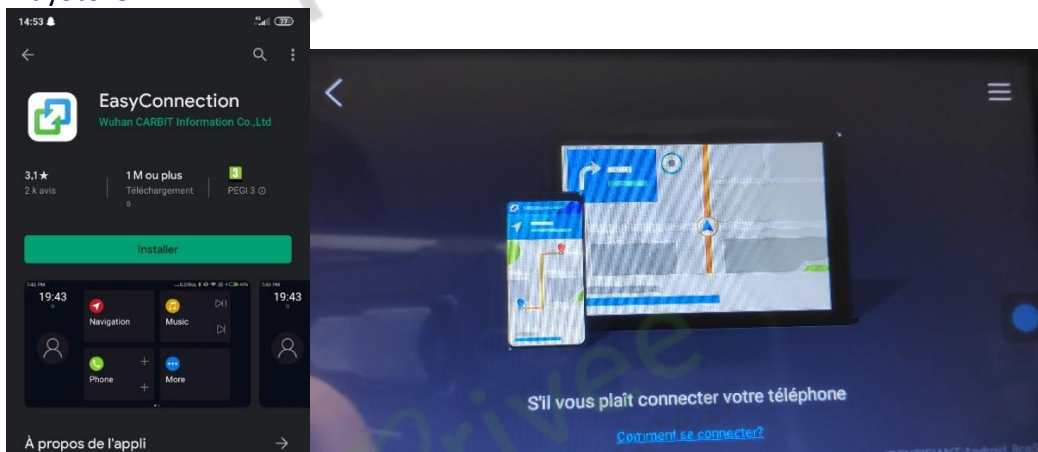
14:53

77

EasyConnection

Wuhan CARBIT Information Co.,Ltd

3,1★

2 k avis

1 M ou plus

Téléchargements

3

PEGI 3

Installer

19:43

Navigation

Music

Phone

More

19:43

À propos de l'appli

→

S'il vous plaît connecter votre téléphone

Comment se connecter?